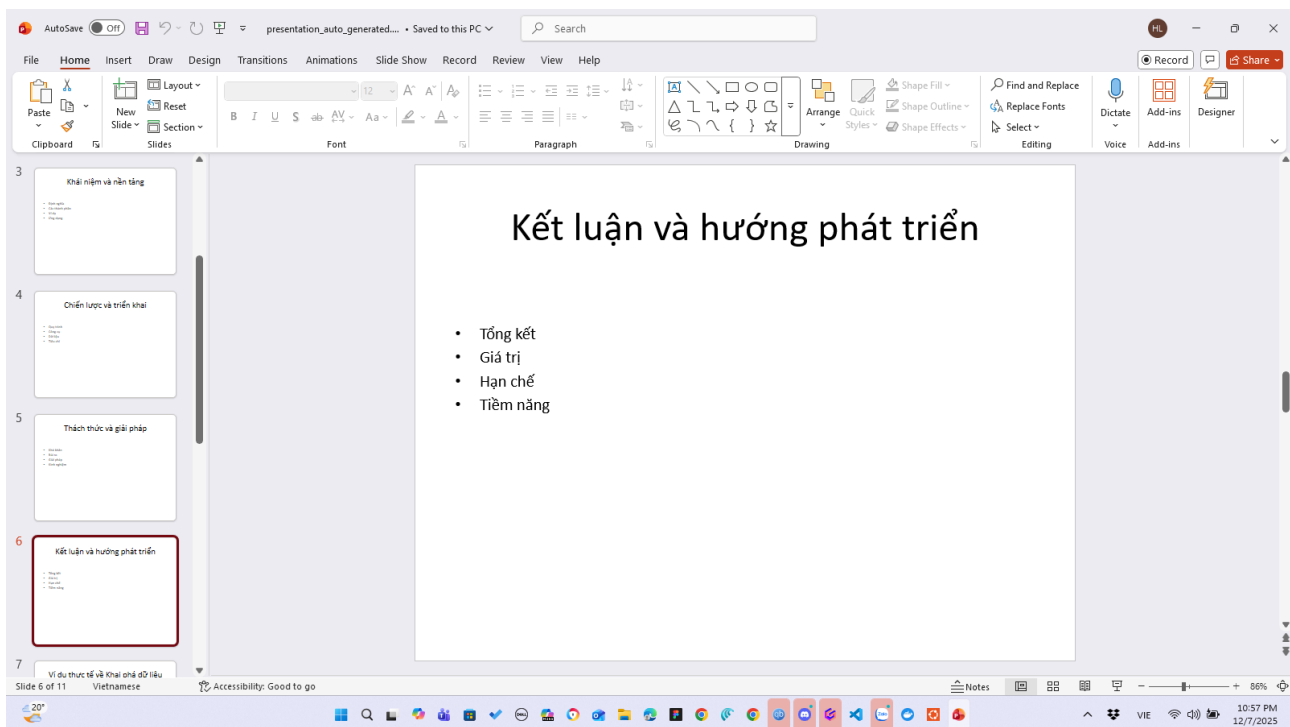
AutoSave Off presentation_auto_generated.... • Saved to this PC Search HL

File Home Insert Draw Design Transitions Animations Slide Show Record Review View Help Record Share

Paste New Slide Layout Reset Section Clipboard Slides 12 B I U S ab AV Aa A Font Paragraph Arrange Quick Styles Shape Fill Shape Outline Shape Effects Drawing Find and Replace Replace Fonts Select Editing Dictate Voice Add-ins Add-ins Designer

3 Khái niệm và nền tảng

4 Chiến lược và triển khai

5 Thách thức và giải pháp

6 Kết luận và hướng phát triển

7 Ví dụ thực tế về Khai phá dữ liệu

Kết luận và hướng phát triển

• Tổng kết
• Giá trị
• Hạn chế
• Tiềm năng

Slide 6 of 11 Vietnamese Accessibility: Good to go Notes 86%

20° VIE 10:57 PM 12/7/2025